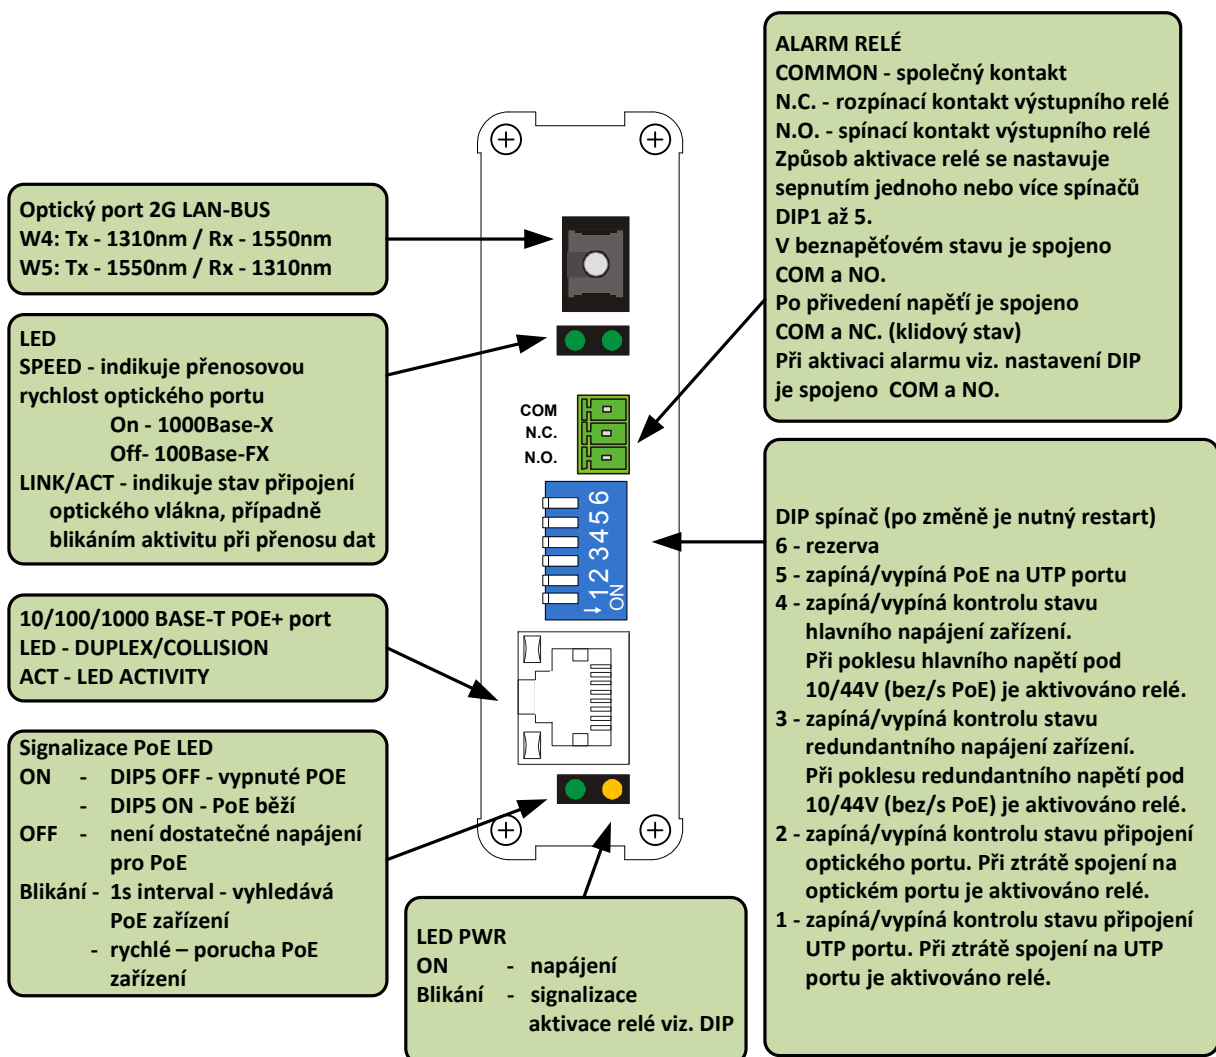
ALARM RELÉ
COMMON - společný kontakt
N.C. - rozpínací kontakt výstupního relé
N.O. - spínací kontakt výstupního relé
Způsob aktivace relé se nastavuje sepnutím jednoho nebo více spínačů DIP1 až 5.
V beznapěťovém stavu je spojeno COM a NO.
Po přivedení napětí je spojeno COM a NC. (klidový stav)
Při aktivaci alarmu viz. nastavení DIP je spojeno COM a NO.

Optický port 2G LAN-BUS
W4: Tx - 1310nm / Rx - 1550nm
W5: Tx - 1550nm / Rx - 1310nm

LED
SPEED - indikuje přenosovou rychlost optického portu
On - 1000Base-X
Off- 100Base-FX
LINK/ACT - indikuje stav připojení optického vlákna, případně blikáním aktivitu při přenosu dat

COM
N.C.
N.O.

1 2 3 4 5 6
ON

DIP spínač (po změně je nutný restart)
6 - rezerva
5 - zapíná/vypíná PoE na UTP portu
4 - zapíná/vypíná kontrolu stavu hlavního napájení zařízení. Při poklesu hlavního napětí pod 10/44V (bez/s PoE) je aktivováno relé.
3 - zapíná/vypíná kontrolu stavu redundantního napájení zařízení. Při poklesu redundantního napětí pod 10/44V (bez/s PoE) je aktivováno relé.
2 - zapíná/vypíná kontrolu stavu připojení optického portu. Při ztrátě spojení na optickém portu je aktivováno relé.
1 - zapíná/vypíná kontrolu stavu připojení UTP portu. Při ztrátě spojení na UTP portu je aktivováno relé.

10/100/1000 BASE-T POE+ port
LED - DUPLEX/COLLISION
ACT - LED ACTIVITY

Signalizace PoE LED
ON - DIP5 OFF - vypnuté POE
- DIP5 ON - PoE běží
OFF - není dostatečné napájení pro PoE
Blikání - 1s interval - vyhledává PoE zařízení
- rychlé – porucha PoE zařízení

LED PWR
ON - napájení
Blikání - signalizace aktivace relé viz. DIP